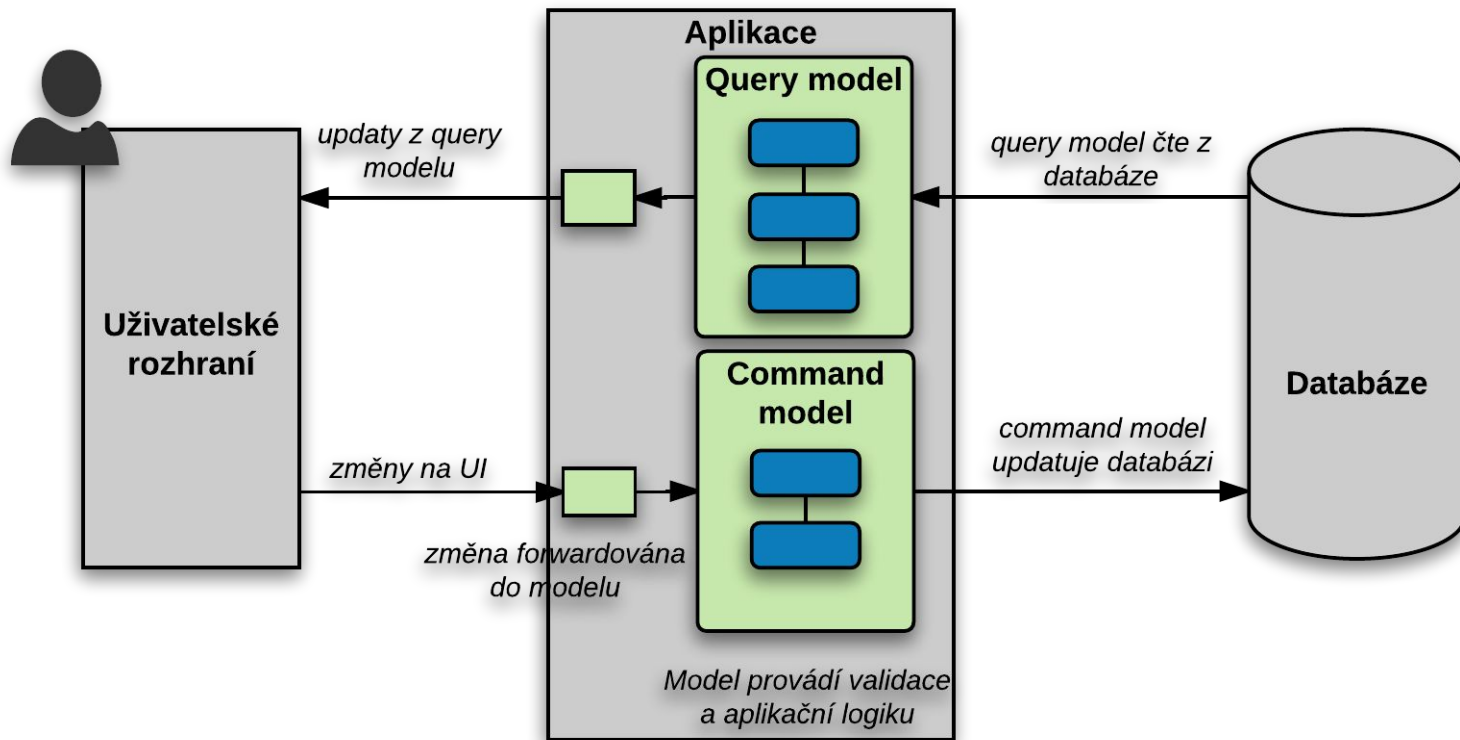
Aplikace

Query model

updaty z query modelu

query model čte z databáze

Uživatelské rozhraní

Command model

Databáze

command model updatuje databázi

změny na UI

změna forwardována do modelu

Model provádí validace a aplikační logiku